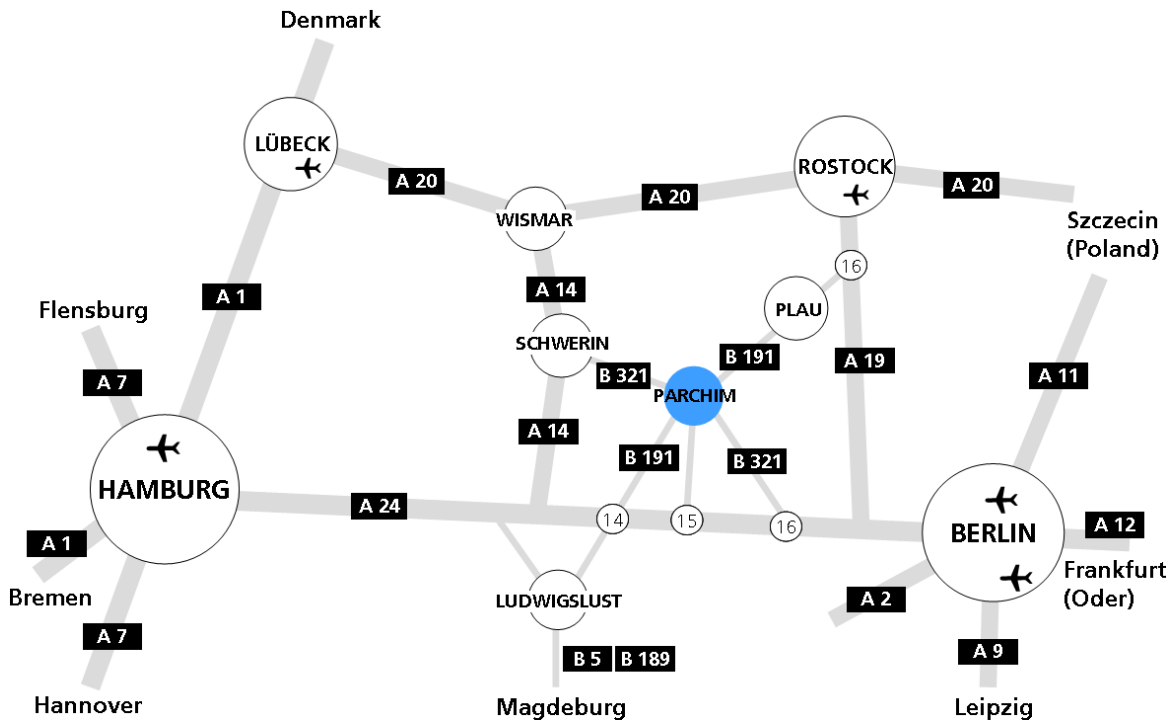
Denmark

LÜBECK

A 20

WISMAR

A 20

ROSTOCK

A 20

Szczecin (Poland)

16

PLAU

A 1

A 14

Flensburg

SCHWERIN

B 191

A 19

A 11

A 7

B 321

PARCHIM

A 14

B 191

B 321

HAMBURG

A 24

14

15

16

BERLIN

A 12

A 1

Frankfurt (Oder)

Bremen

A 2

LUDWIGSLUST

A 7

A 9

B 5

B 189

Hannover

Magdeburg

Leipzig